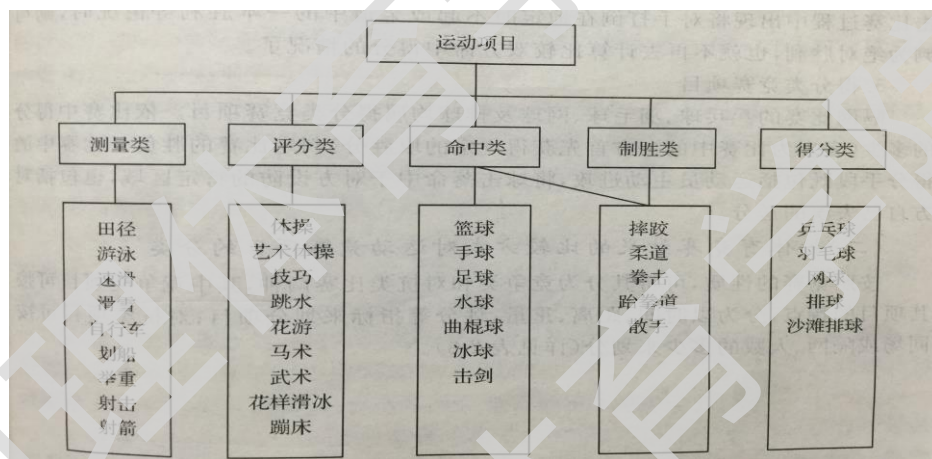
运动项目

测量类

田径
游泳
速滑
滑雪
自行车
划船
举重
射击
射箭

评分类

体操
艺术体操
技巧
跳水
花游
马术
武术
花样滑冰
蹦床

命中类

篮球
手球
足球
水球
曲棍球
冰球
击剑

制胜类

摔跤
柔道
拳击
跆拳道
散手

得分类

乒乓球
羽毛球
网球
排球
沙滩排球